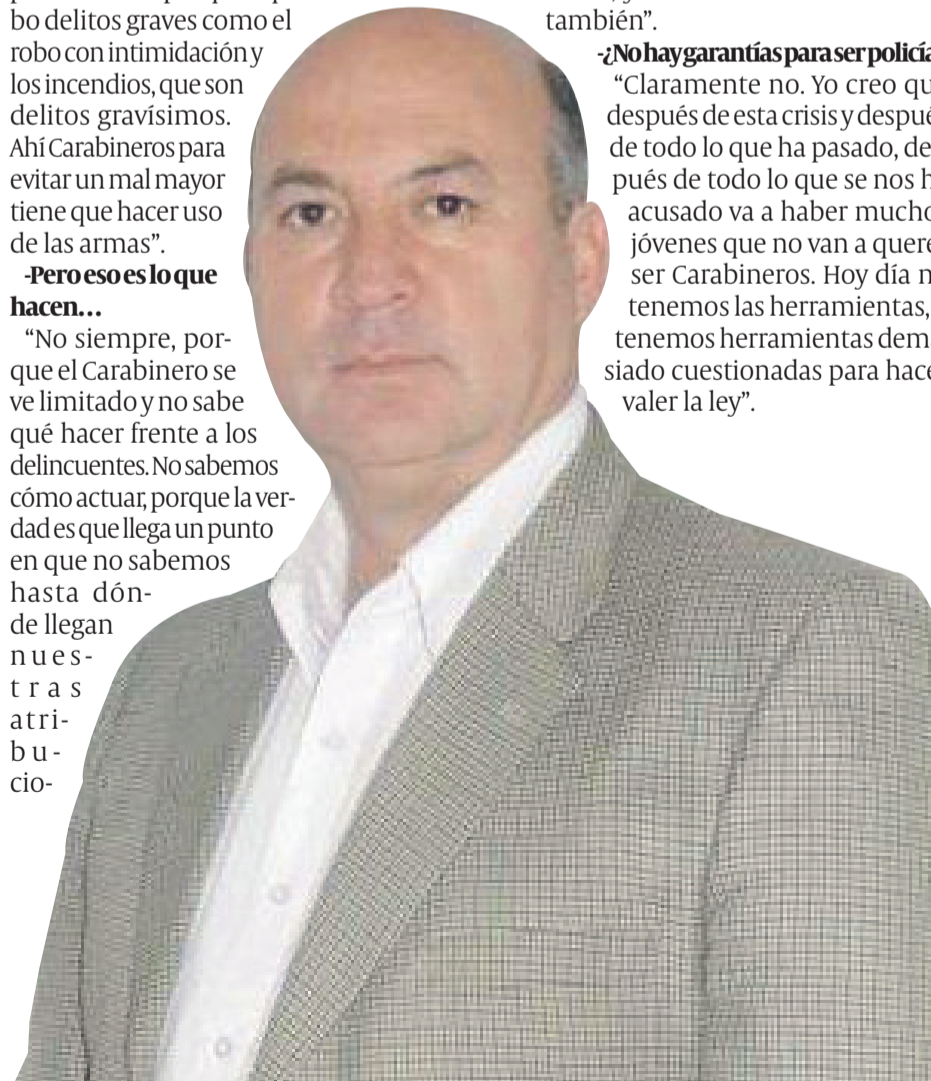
bo delitos graves como el robo con intimidación y los incendios, que son delitos gravísimos. Ahí Carabineros para evitar un mal mayor tiene que hacer uso de las armas".

-Pero eso es lo que hacen…

"No siempre, porque el Carabinero se ve limitado y no sabe qué hacer frente a los delincuentes. No sabemos cómo actuar, porque la verdad es que llega un punto en que no sabemos hasta dónde llegan nuestras atribucio-

también".

-¿No hay garantías para ser policía

"Claramente no. Yo creo qu después de esta crisis y despué de todo lo que ha pasado, des pués de todo lo que se nos h acusado va a haber mucho jóvenes que no van a quere ser Carabineros. Hoy día n tenemos las herramientas, tenemos herramientas dem siado cuestionadas para hace valer la ley".